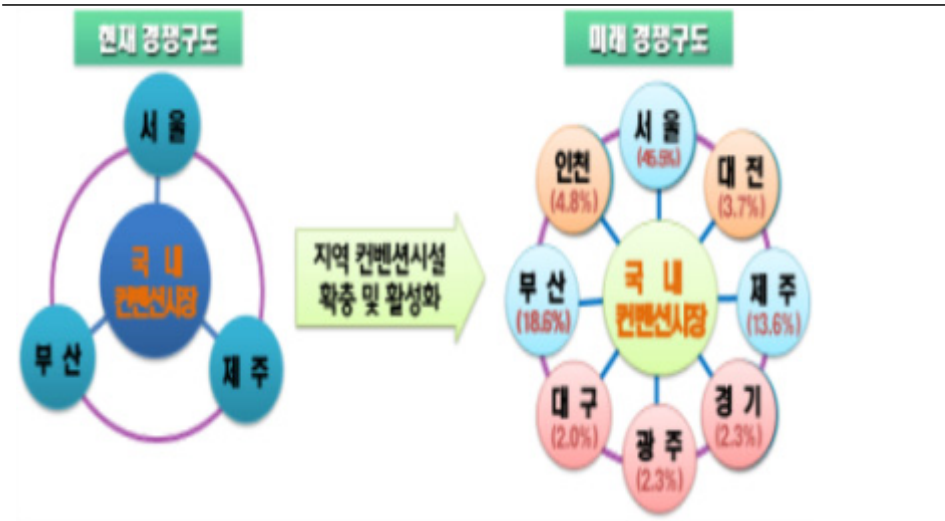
현재 경쟁구도

서 울

국 내
컨벤션시장

부 산

제 주

지역 컨벤션시설
확충 및 활성화

미래 경쟁구도

서 울
(45.9%)

인천
(4.8%)

대 전
(3.7%)

부 산
(18.6%)

국 내
컨벤션시장

제 주
(13.6%)

대 구
(2.0%)

광 주
(2.3%)

경 기
(2.3%)